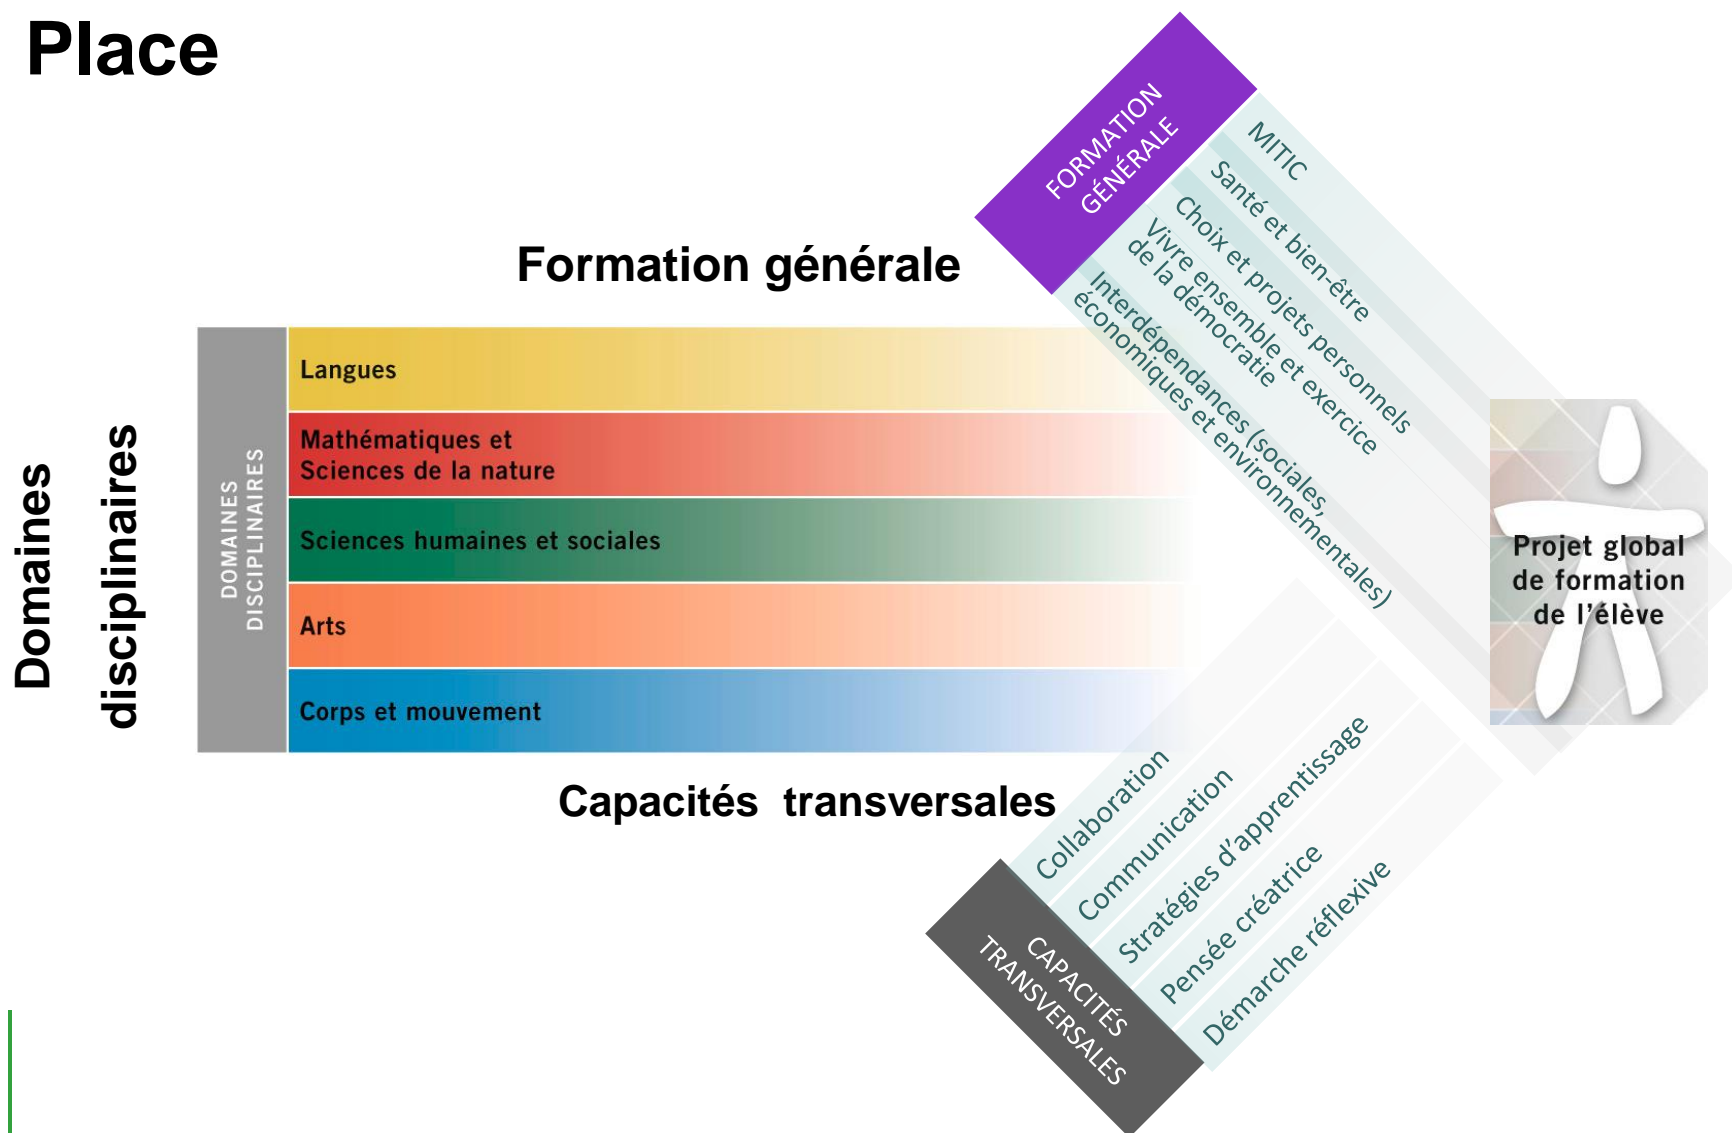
Place

Formation générale

FORMATION GÉNÉRALE

MITIC

Santé et bien-être

Choix et projets personnels

Vivre ensemble et exercice de la démocratie

Interdépendances (sociales, économiques et environnementales)

Domaines disciplinaires

DOMAINES DISCIPLINAIRES

Langues

Mathématiques et Sciences de la nature

Sciences humaines et sociales

Arts

Corps et mouvement

Projet global de formation de l'élève

Capacités transversales

CAPACITÉS TRANSVERSALES

Collaboration

Communication

Stratégies d'apprentissage

Pensée créatrice

Démarche réflexive